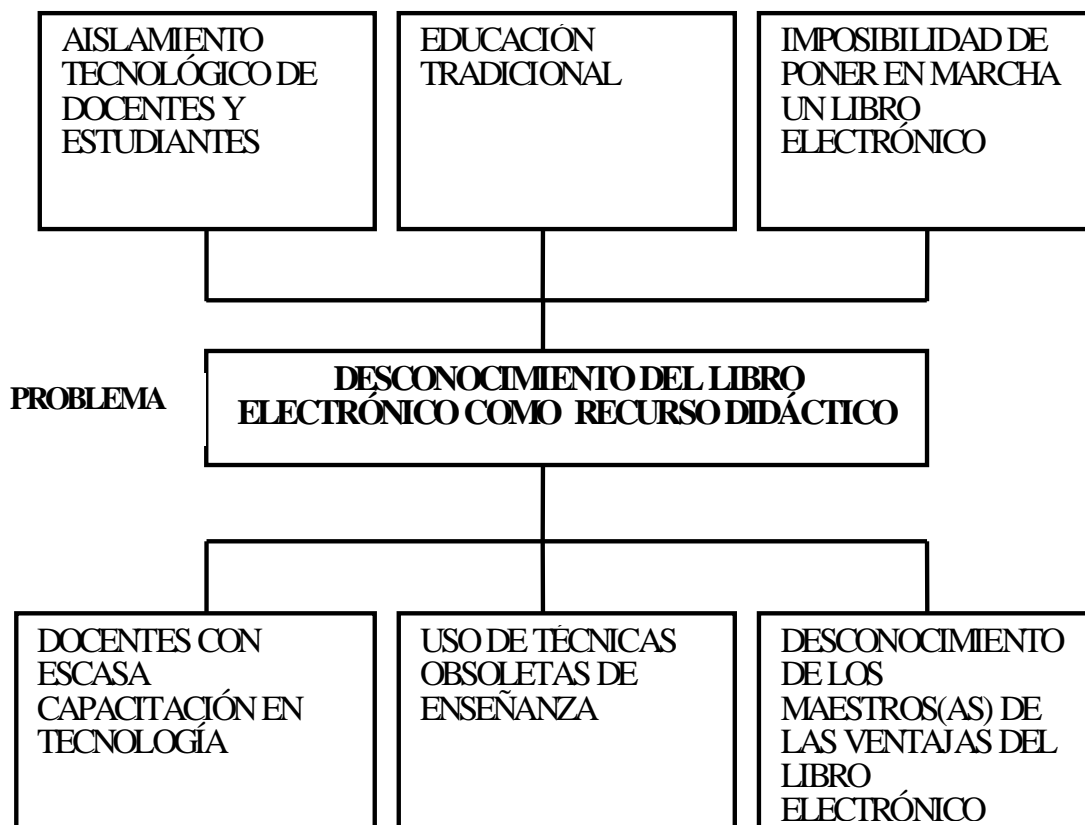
AISLAMIENTO TECNOLÓGICO DE DOCENTES Y ESTUDIANTES

EDUCACIÓN TRADICIONAL

IMPOSIBILIDAD DE PONER EN MARCHA UN LIBRO ELECTRÓNICO

PROBLEMA

DESCONOCIMIENTO DEL LIBRO ELECTRÓNICO COMO RECURSO DIDÁCTICO

DOCENTES CON ESCASA CAPACITACIÓN EN TECNOLOGÍA

USO DE TÉCNICAS OBSOLETAS DE ENSEÑANZA

DESCONOCIMIENTO DE LOS MAESTROS(AS) DE LAS VENTAJAS DEL LIBRO ELECTRÓNICO